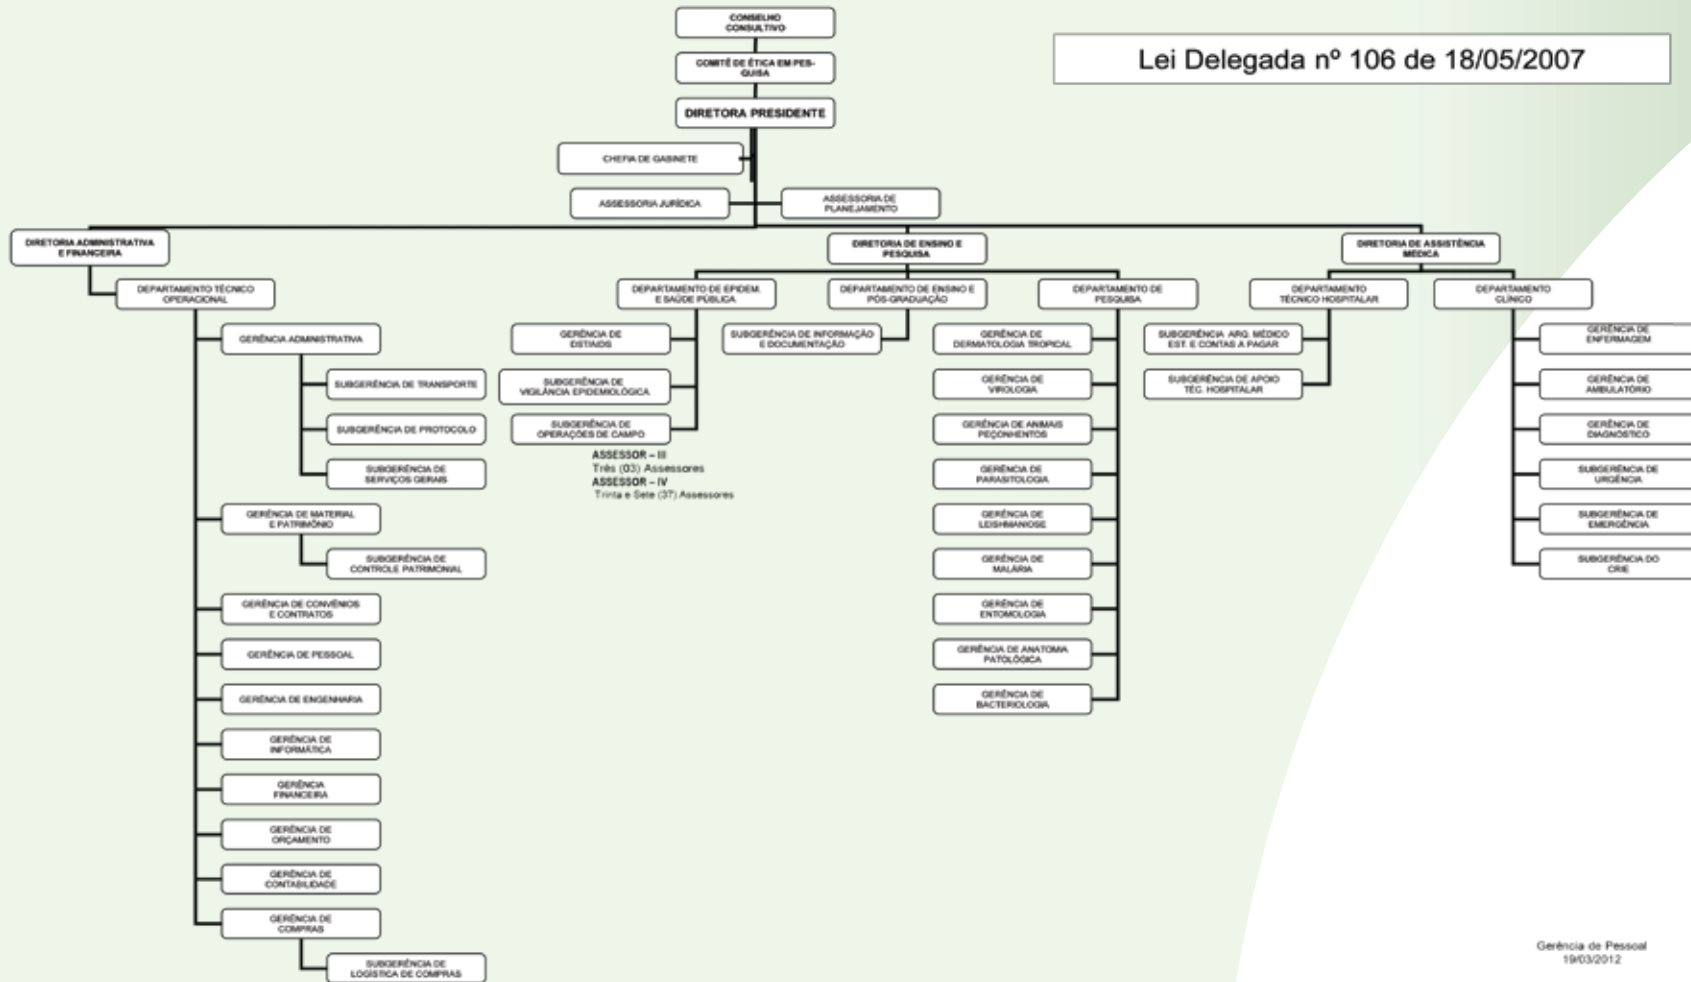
Lei Delegada nº 106 de 18/05/2007

CONSELHO CONSULTIVO

COMITÊ DE ÉTICA EM PESQUISA

DIRETORA PRESIDENTE

CHEFIA DE GABINETE

ASSESSORIA JURÍDICA

ASSESSORIA DE PLANEJAMENTO

DIRETORIA ADMINISTRATIVA E FINANCEIRA

DEPARTAMENTO TÉCNICO OPERACIONAL

GERÊNCIA ADMINISTRATIVA

SUBGERÊNCIA DE TRANSPORTE

SUBGERÊNCIA DE PROTOCOLO

SUBGERÊNCIA DE SERVIÇOS GERAIS

GERÊNCIA DE MATERIAL E PATRIMÔNIO

SUBGERÊNCIA DE CONTROLE PATRIMONIAL

GERÊNCIA DE CONVÊNIOS E CONTRATOS

GERÊNCIA DE PESSOAL

GERÊNCIA DE ENGENHARIA

GERÊNCIA DE INFORMÁTICA

GERÊNCIA FINANCEIRA

GERÊNCIA DE ORÇAMENTO

GERÊNCIA DE CONTABILIDADE

GERÊNCIA DE COMPRAS

SUBGERÊNCIA DE LOGÍSTICA DE COMPRAS

DIRETORIA DE ENSINO E PESQUISA

DEPARTAMENTO DE EPIDEM. E SAÚDE PÚBLICA

GERÊNCIA DE DSTAIDS

SUBGERÊNCIA DE VIGILÂNCIA EPIDEMIOLÓGICA

SUBGERÊNCIA DE OPERAÇÕES DE CAMPO

ASSESSOR – III
Três (03) Assessores
ASSESSOR – IV
Trinta e Sete (37) Assessores

DEPARTAMENTO DE ENSINO E PÓS-GRADUAÇÃO

SUBGERÊNCIA DE INFORMAÇÃO E DOCUMENTAÇÃO

DEPARTAMENTO DE PESQUISA

GERÊNCIA DE DERMATOLOGIA TROPICAL

GERÊNCIA DE VIROLOGIA

GERÊNCIA DE ANIMAIS PEÇONHENTOS

GERÊNCIA DE PARASITOLOGIA

GERÊNCIA DE LEISHMANIOSE

GERÊNCIA DE MALÁRIA

GERÊNCIA DE ENTOMOLOGIA

GERÊNCIA DE ANATOMIA PATOLÓGICA

GERÊNCIA DE BACTERIOLOGIA

DIRETORIA DE ASSISTÊNCIA MÉDICA

DEPARTAMENTO TÉCNICO HOSPITALAR

SUBGERÊNCIA ARQ. MÉDICO EST. E CONTAS A PAGAR

SUBGERÊNCIA DE APOIO TÉC. HOSPITALAR

DEPARTAMENTO CLÍNICO

GERÊNCIA DE ENFERMAGEM

GERÊNCIA DE AMBULATÓRIO

GERÊNCIA DE DIAGNÓSTICO

SUBGERÊNCIA DE URGÊNCIA

SUBGERÊNCIA DE EMERGÊNCIA

SUBGERÊNCIA DO CRIE

Gerência de Pessoal
19/03/2012